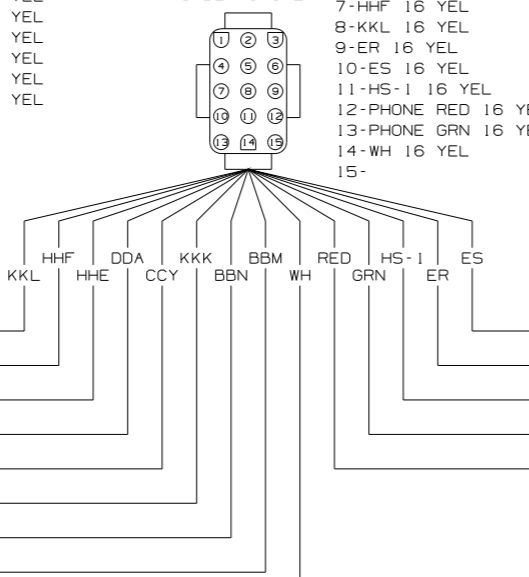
YEL
YEL
YEL
YEL
YEL
YEL

7-HHF 16 YEL
8-KKL 16 YEL
9-ER 16 YEL
10-ES 16 YEL
11-HS-1 16 YEL
12-PHONE RED 16 YE
13-PHONE GRN 16 YE
14-WH 16 YEL
15-

1 2 3
4 5 6
7 8 9
10 11 12
13 14 15

KKL HHF HHE DDA CCY KKK BBN BBM WH RED GRN HS-1 ER ES